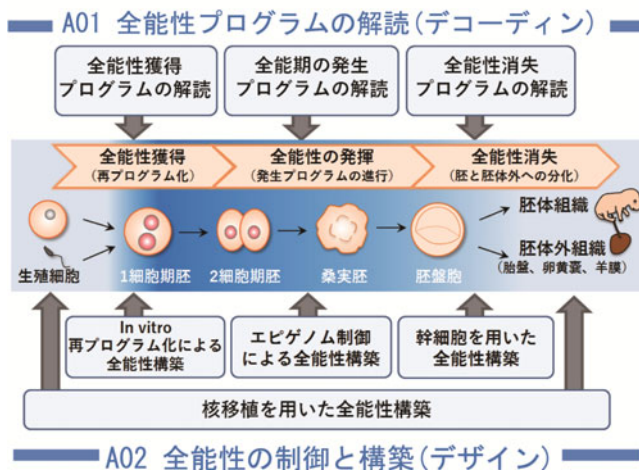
A01 全能性プログラムの解読（デコーディン）

全能性獲得
プログラムの解読

全能期の発生
プログラムの解読

全能性消失
プログラムの解読

全能性獲得
（再プログラム化）

全能性の発揮
（発生プログラムの進行）

全能性消失
（胚と胚体外への分化）

生殖細胞

1細胞期胚

2細胞期胚

桑実胚

胚盤胞

胚体組織

胚体外組織
（胎盤、卵黄嚢、羊膜）

In vitro
再プログラム化による
全能性構築

エピゲノム制御
による全能性構築

幹細胞を用いた
全能性構築

核移植を用いた全能性構築

A02 全能性の制御と構築（デザイン）